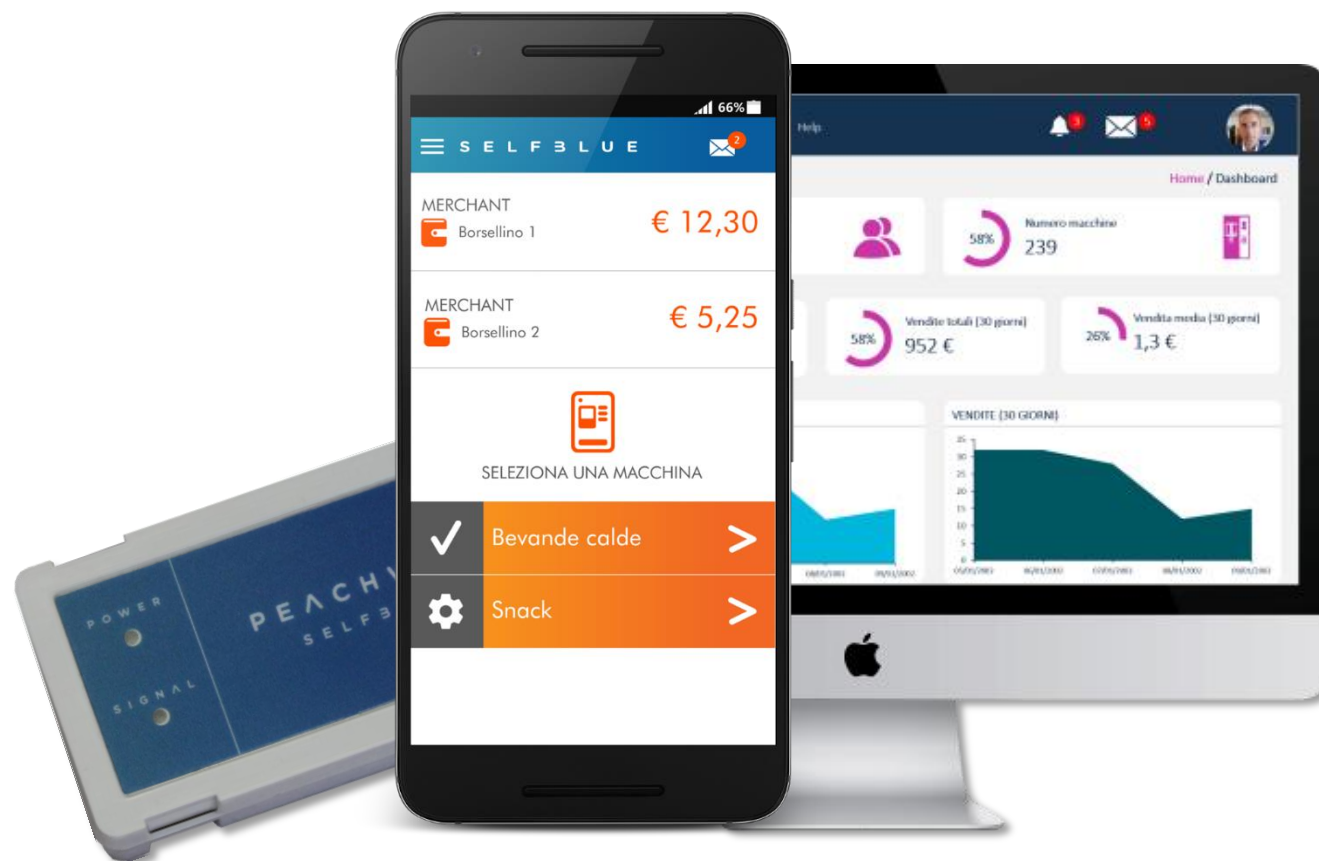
66%

SELFBLUE

2

MERCHANT
Borsellino 1
€ 12,30

MERCHANT
Borsellino 2
€ 5,25

SELEZIONA UNA MACCHINA

Bevande calde

Snack

Help

3

5

Home / Dashboard

58%
Numero macchine
239

58%
Vendite totali (30 giorni)
952 €

26%
Vendita media (30 giorni)
1,3 €

VENDITE (30 GIORNI)

35
30
25
20
15
10
5
0

POWER

SIGNAL

PEACHY
SELF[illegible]